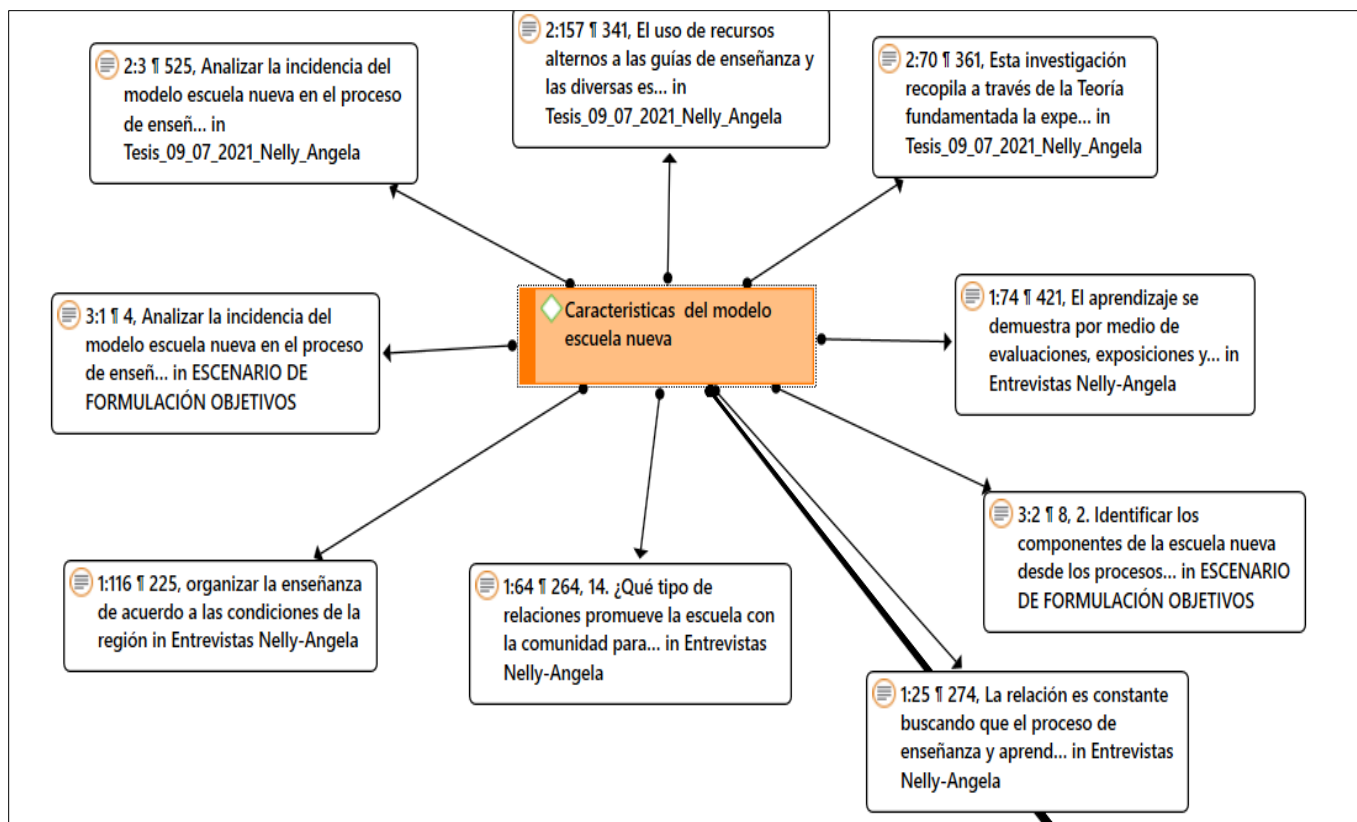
2:157 ¶ 341, El uso de recursos alternos a las guías de enseñanza y las diversas es... in Tesis_09_07_2021_Nelly_Angela

2:3 ¶ 525, Analizar la incidencia del modelo escuela nueva en el proceso de enseñ... in Tesis_09_07_2021_Nelly_Angela

2:70 ¶ 361, Esta investigación recopila a través de la Teoría fundamentada la expe... in Tesis_09_07_2021_Nelly_Angela

Caracteristicas del modelo escuela nueva

3:1 ¶ 4, Analizar la incidencia del modelo escuela nueva en el proceso de enseñ... in ESCENARIO DE FORMULACIÓN OBJETIVOS

1:74 ¶ 421, El aprendizaje se demuestra por medio de evaluaciones, exposiciones y... in Entrevistas Nelly-Angela

3:2 ¶ 8, 2. Identificar los componentes de la escuela nueva desde los procesos... in ESCENARIO DE FORMULACIÓN OBJETIVOS

1:116 ¶ 225, organizar la enseñanza de acuerdo a las condiciones de la región in Entrevistas Nelly-Angela

1:64 ¶ 264, 14. ¿Qué tipo de relaciones promueve la escuela con la comunidad para... in Entrevistas Nelly-Angela

1:25 ¶ 274, La relación es constante buscando que el proceso de enseñanza y aprend... in Entrevistas Nelly-Angela